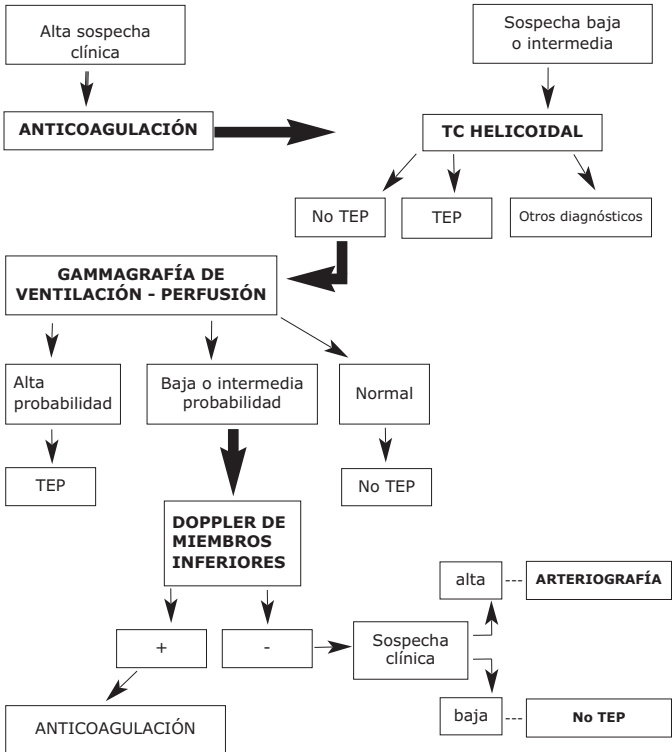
Alta sospecha clínica

Sospecha baja o intermedia

ANTICOAGULACIÓN

TC HELICOIDAL

No TEP

TEP

Otros diagnósticos

GAMMAGRAFÍA DE VENTILACIÓN - PERFUSIÓN

Alta probabilidad

Baja o intermedia probabilidad

Normal

TEP

No TEP

DOPPLER DE MIEMBROS INFERIORES

alta --- ARTERIOGRAFÍA

+

-

Sospecha clínica

baja --- No TEP

ANTICOAGULACIÓN